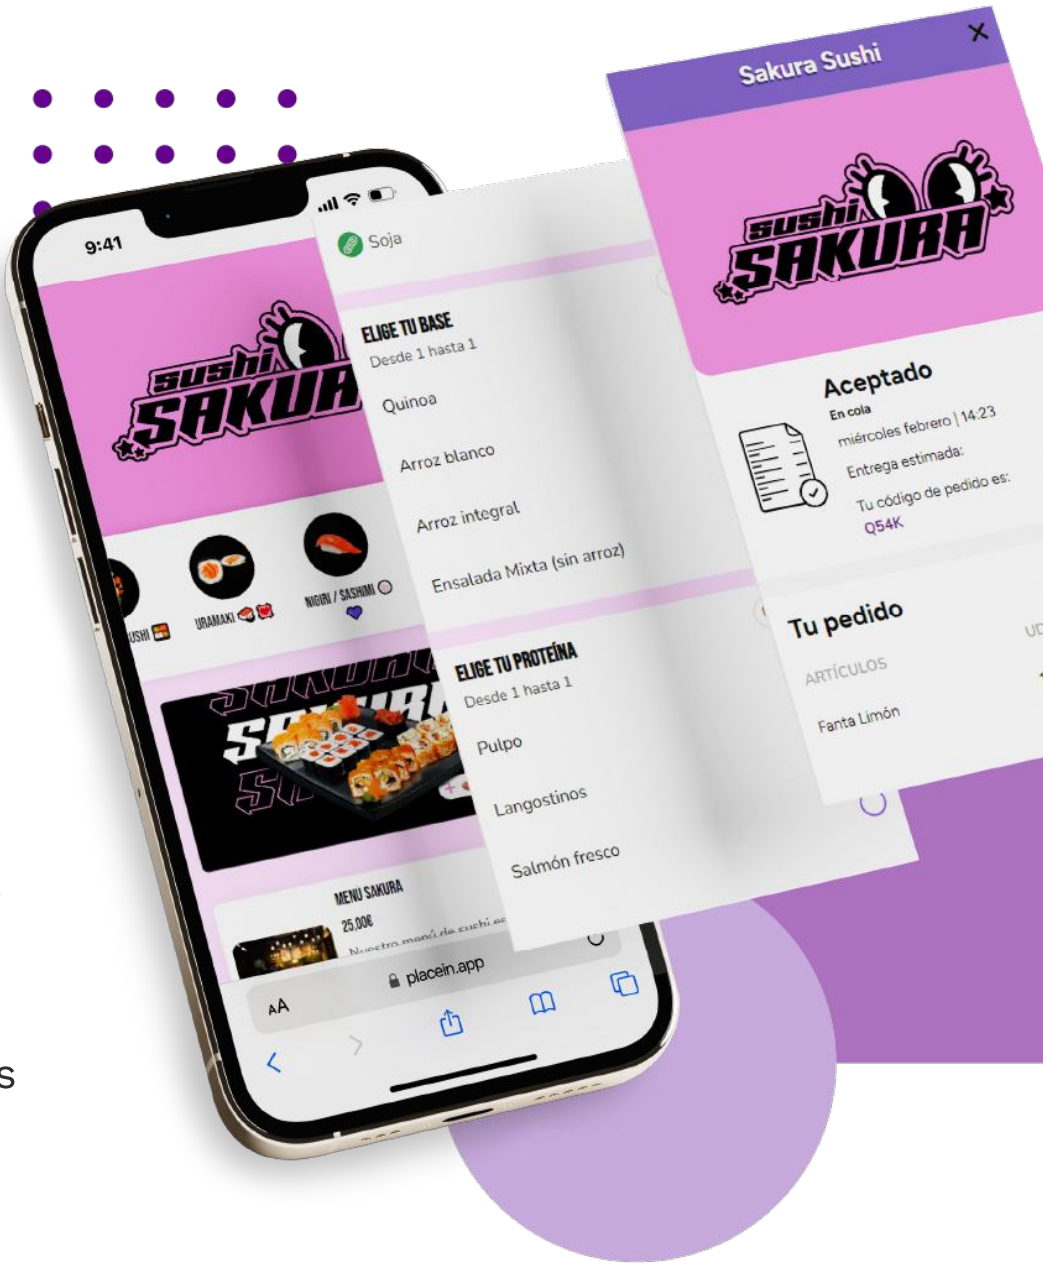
9:41

sushi SAKURA

USHI

URAMAKI

NIGIRI / SASHIMI

MENU SAKURA

25,00€

Nuestro menú de sushi es

AA

placein.app

Soja

ELIGE TU BASE

Desde 1 hasta 1

Quinoa

Arroz blanco

Arroz integral

Ensalada Mixta (sin arroz)

ELIGE TU PROTEÍNA

Desde 1 hasta 1

Pulpo

Langostinos

Salmón fresco

Sakura Sushi

sushi SAKURA

Aceptado

En cola

miércoles febrero | 14:23

Entrega estimada:

Tu código de pedido es:

Q54K

Tu pedido

ARTÍCULOS

UD

Fanta Limón

s